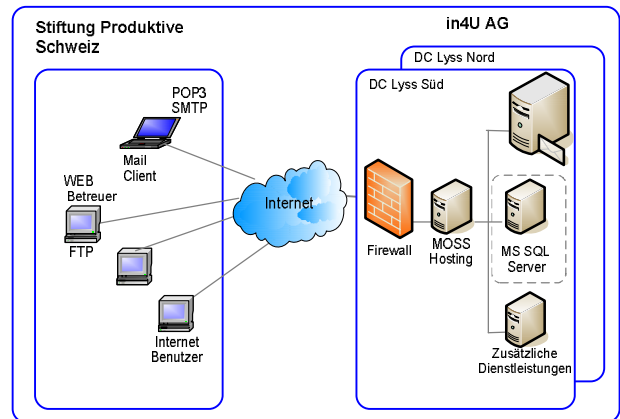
Stiftung Produktive Schweiz

in4U AG

DC Lyss Nord

DC Lyss Süd

POP3
SMTP

Mail
Client

WEB
Betreuer

FTP

Internet

Internet
Benutzer

Firewall

MOSS
Hosting

MS SQL
Server

Zusätzliche
Dienstleistungen